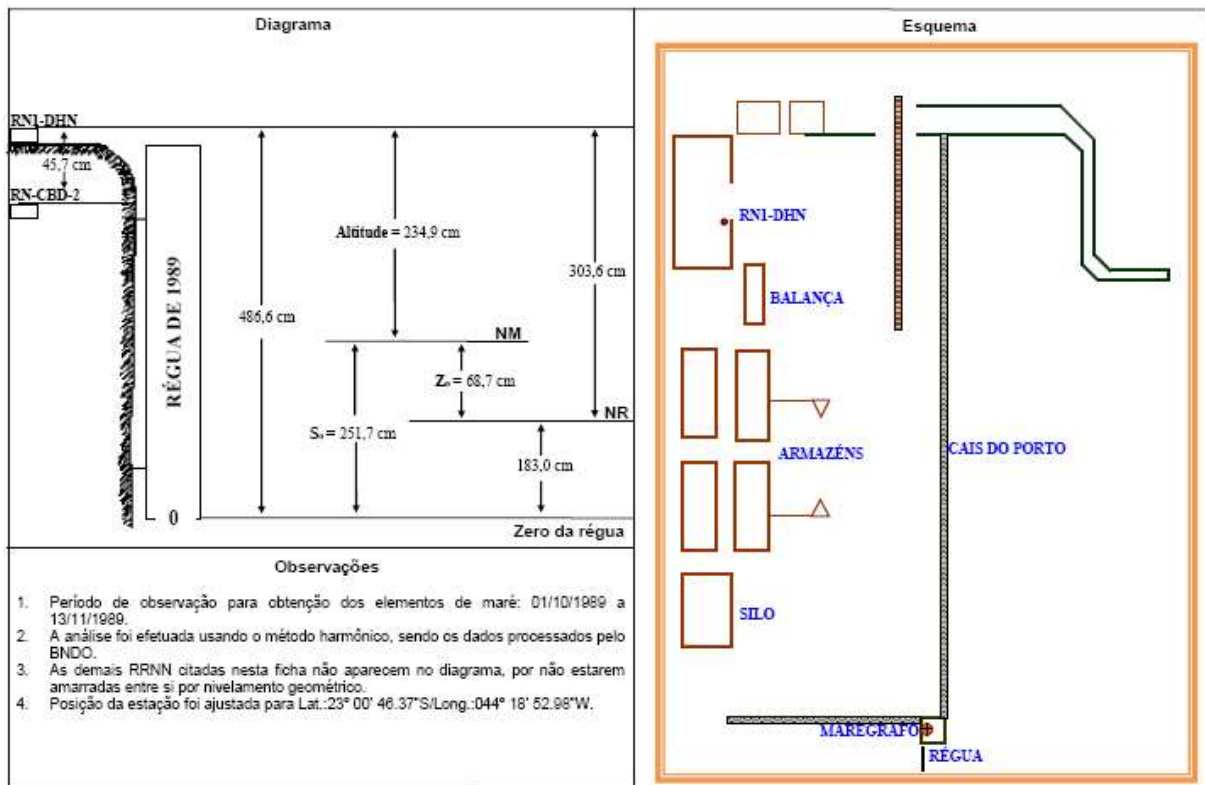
Diagrama

RN1-DHN

45,7 cm

RN-CBD-2

RÉGUA DE 1989

486,6 cm

Altitude = 234,9 cm

303,6 cm

NM

$Z_0$ = 68,7 cm

NR

$S_0$ = 251,7 cm

183,0 cm

0

Zero da régua

Observações

1. Período de observação para obtenção dos elementos de maré: 01/10/1989 a 13/11/1989.
2. A análise foi efetuada usando o método harmônico, sendo os dados processados pelo BNDO.
3. As demais RRNN citadas nesta ficha não aparecem no diagrama, por não estarem amarradas entre si por nivelamento geométrico.
4. Posição da estação foi ajustada para Lat.:23° 00' 46.37"S/Long.:044° 18' 52.98"W.

Esquema

RN1-DHN

BALANÇA

ARMAZÉNS

CAIS DO PORTO

SILO

MAREGRAFO

RÉGUA